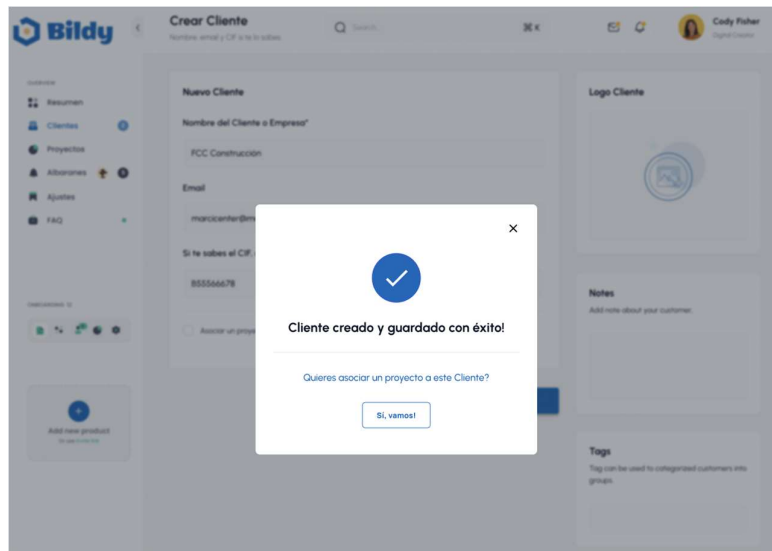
Bildy

Crear Cliente
Nombre, email y CIF si te lo sabes

Search

⌘K

Cody Fisher
Digital Creator

OVERVIEW
Resumen
Clientes
Proyectos
Albaranes
Ajustes
FAQ

Nuevo Cliente

Nombre del Cliente o Empresa*

FCC Construcción

Email

marcicenter@m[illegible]

Si te sabes el CIF, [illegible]

B55566678

Asociar un proye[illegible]

Logo Cliente

Notes
Add note about your customer.

Tags
Tag can be used to categorized customers into groups.

Add new product

×

Cliente creado y guardado con éxito!

Quieres asociar un proyecto a este Cliente?

Si, vamos!